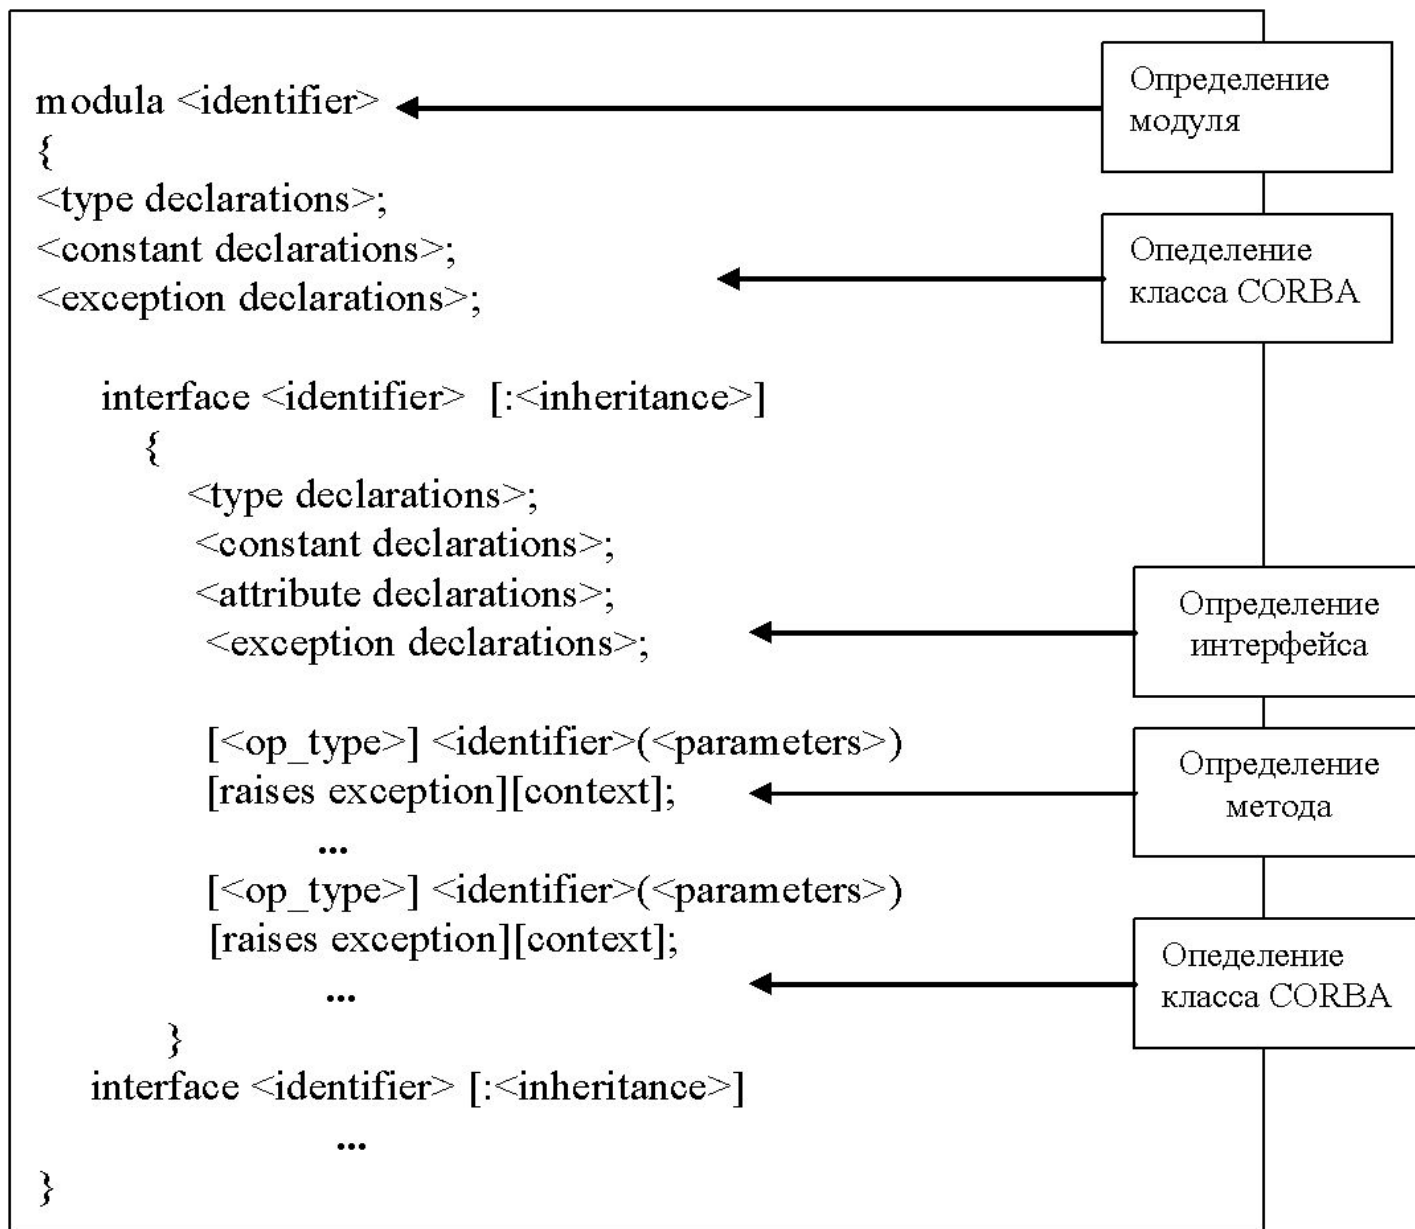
modula <identifier>
{
<type declarations>;
<constant declarations>;
<exception declarations>;

interface <identifier> [:<inheritance>]
{
<type declarations>;
<constant declarations>;
<attribute declarations>;
<exception declarations>;

[<op_type>] <identifier>(<parameters>)
[raises exception][context];
...
[<op_type>] <identifier>(<parameters>)
[raises exception][context];
...
}
interface <identifier> [:<inheritance>]
...
}

Определение модуля

Опеделение класса CORBA

Определение интерфейса

Определение метода

Опеделение класса CORBA